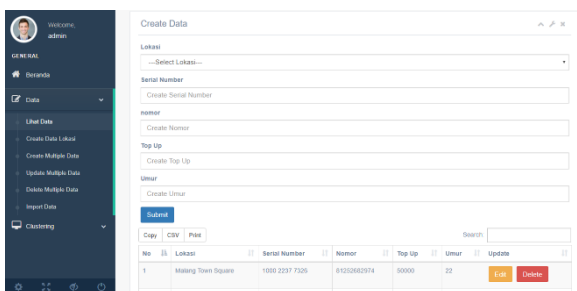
Welcome,
admin

GENERAL

Beranda

Data

Lihat Data
Create Data Lokasi
Create Multiple Data
Update Multiple Data
Delete Multiple Data
Import Data

Clustering

Create Data

Lokasi
---Select Lokasi---

Serial Number
Create Serial Number

Nomor
Create Nomor

Top Up
Create Top Up

Umur
Create Umur

Submit

Copy CSV Print

Search:

| No | Lokasi | Serial Number | Nomor | Top Up | Umur | Update |
|---|---|---|---|---|---|---|
| 1 | Malang Town Square | 1000 2237 7326 | 01232682974 | 50000 | 22 | Edit Delete |